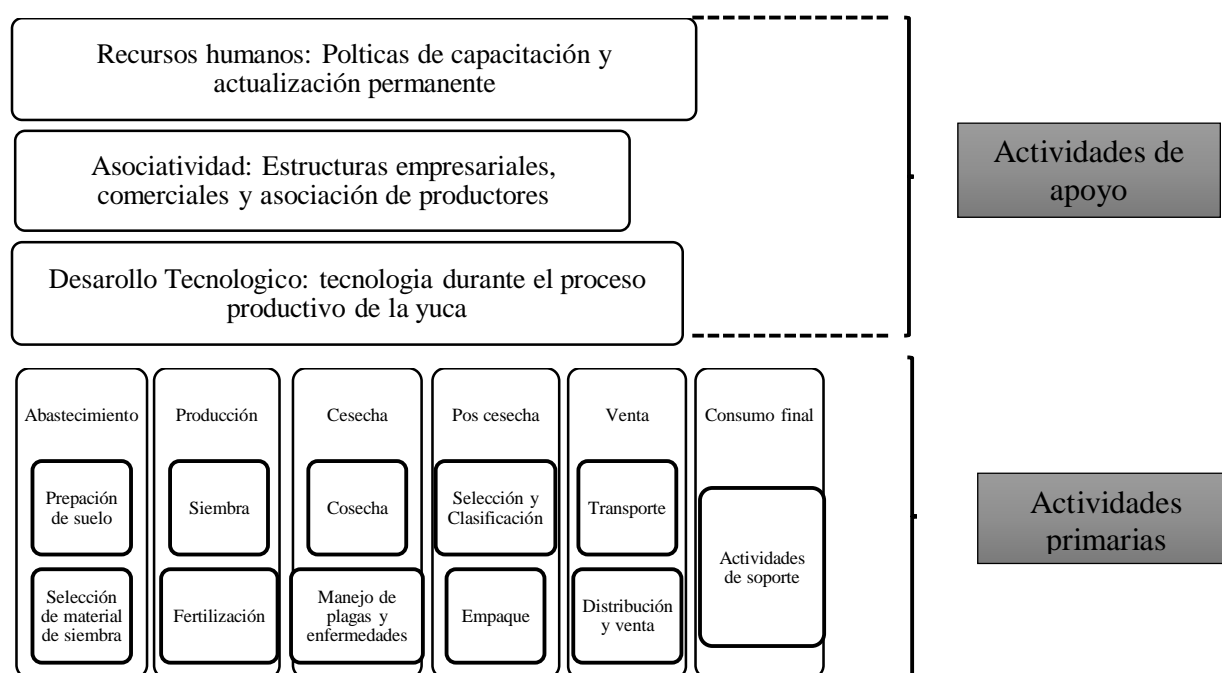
Recursos humanos: Polticas de capacitación y actualización permanente

Asociatividad: Estructuras empresariales, comerciales y asociación de productores

Desarollo Tecnologico: tecnologia durante el proceso productivo de la yuca

Actividades de apoyo

Abastecimiento

Prepación de suelo

Selección de material de siembra

Producción

Siembra

Fertilización

Cesecha

Cosecha

Manejo de plagas y enfermedades

Pos cesecha

Selección y Clasificación

Empaque

Venta

Transporte

Distribución y venta

Consumo final

Actividades de soporte

Actividades primarias